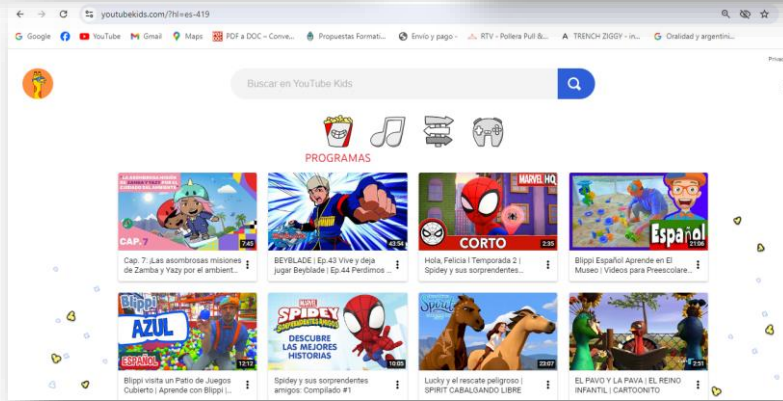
youtubekids.com/?hl=es-419

Google YouTube Gmail Maps PDF a DOC – Conve... Propuestas Formati... Envío y pago - ... RTV - Pollera Pull &... TRENCH ZIGGY - in... Oralidad y argentini...

Buscar en YouTube Kids

PROGRAMAS

CAP. 7
7:45
Cap. 7: ¡Las asombrosas misiones de Zamba y Yazy por el ambient...

43:54
BEYBLADE | Ep.43 Vive y deja jugar Beyblade | Ep.44 Perdimos ...

MARVEL HQ
CORTO
2:35
Hola, Felicia | Temporada 2 | Spidey y sus sorprendentes...

Español
21:06
Blippi Español Aprende en El Museo | Videos para Preescolare...

Blippi
AZUL
ESPAÑOL
12:12
Blippi visita un Patio de Juegos Cubierto | Aprende con Blippi | ...

SPIDEY
DESCUBRE LAS MEJORES HISTORIAS
10:05
Spidey y sus sorprendentes amigos: Compilado #1

Spirit
23:07
Lucky y el rescate peligroso | SPIRIT CABALGANDO LIBRE

2:51
EL PAVO Y LA PAVA | EL REINO INFANTIL | CARTOONITO